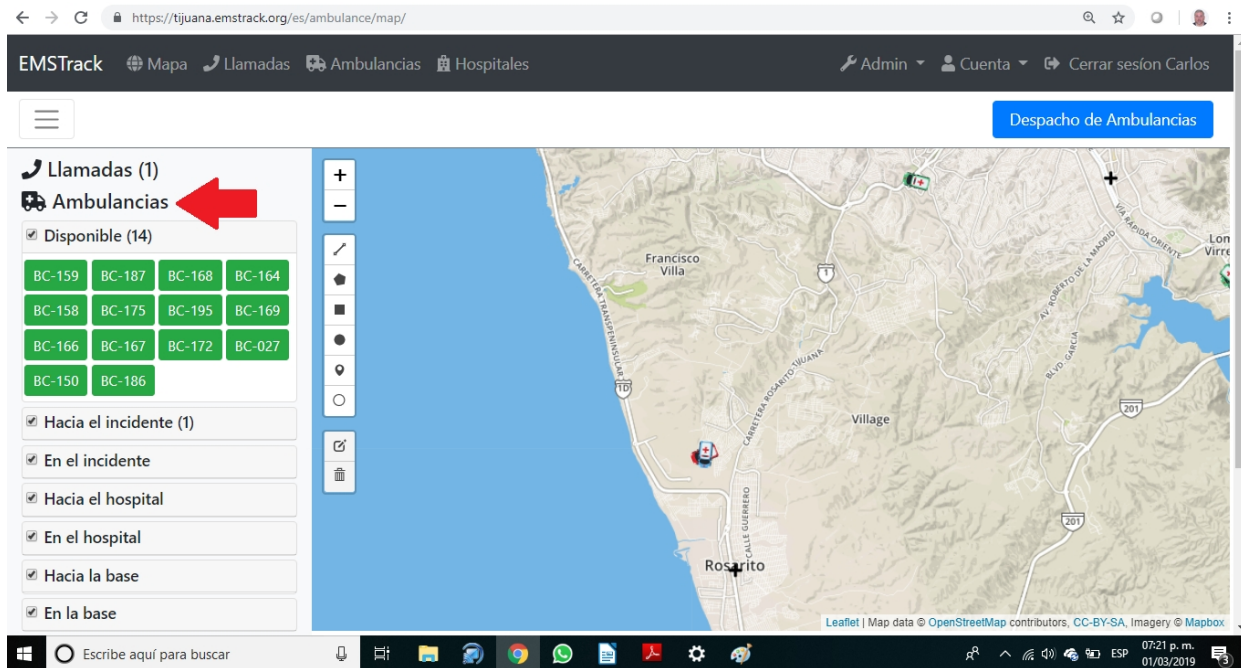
https://tijuana.emstrack.org/es/ambulance/map/

EMSTrack Mapa Llamadas Ambulancias Hospitales Admin Cuenta Cerrar sesíon Carlos

Despacho de Ambulancias

Llamadas (1)
Ambulancias

Disponible (14)

| BC-159 | BC-187 | BC-168 | BC-164 |
|---|---|---|---|
| BC-158 | BC-175 | BC-195 | BC-169 |
| BC-166 | BC-167 | BC-172 | BC-027 |
| BC-150 | BC-186 | | |

Hacia el incidente (1)
En el incidente
Hacia el hospital
En el hospital
Hacia la base
En la base

+
−

Francisco Villa
CARRETERA TRANSPENINSULAR
CARRETERA ROSARITO-TIJUANA
VIA RAPIDA ORIENTE
AV. ROBERTO DE LA MADRID
BLVD. GARCIA
Village
CALLE GUERRERO
Rosarito
Lom Virre
1
1D
201
201

Leaflet | Map data © OpenStreetMap contributors, CC-BY-SA, Imagery © Mapbox

Escribe aquí para buscar
ESP 07:21 p. m. 01/03/2019
3